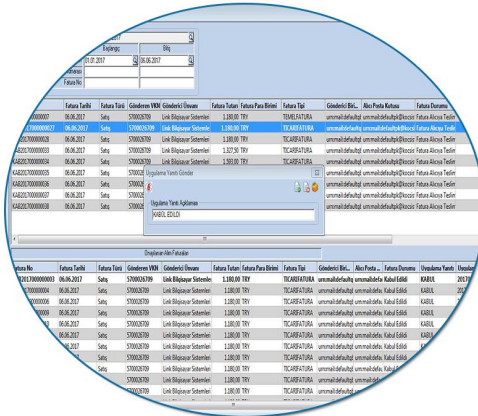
Başlangıç | Bitiş
01.01.2017 | 06.06.2017
Fatura No

| | Fatura Tarihi | Fatura Türü | Gönderen VKN | Gönderici Ünvanı | Fatura Tutarı | Fatura Para Birimi | Fatura Tipi | Gönderici Biri... | Alıcı Posta Kutusu | Fatura Durumu |
|---|---|---|---|---|---|---|---|---|---|---|
| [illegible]0007 | 06.06.2017 | Satış | 5700026709 | Link Bilgisayar Sistemleri | 1.180,00 | TRY | TEMELFATURA | urn:mail:defaultgi | urn:mail:defaultpk@kocsis | Fatura Alıcıya Teslim |
| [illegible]7000000027 | 06.06.2017 | Satış | 5700026709 | Link Bilgisayar Sistemleri | 1.180,00 | TRY | TICARIFATURA | urn:mail:defaultgi | urn:mail:defaultpk@kocsis | Fatura Alıcıya Teslim |
| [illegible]00028 | 06.06.2017 | Satış | 5700026709 | Link Bilgisayar Sistemleri | 1.180,00 | TRY | TICARIFATURA | urn:mail:defaultgi | urn:mail:defaultpk@kocsis | Fatura Alıcıya Teslim |
| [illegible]00033 | 06.06.2017 | Satış | 5700026709 | Link Bilgisayar Sistemleri | 1.337,50 | TRY | TICARIFATURA | urn:mail:defaultgi | urn:mail:defaultpk@kocsis | Fatura Alıcıya Teslim |
| KAB2017000000034 | 06.06.2017 | Satış | 5700026709 | Link Bilgisayar Sistemleri | 1.593,00 | TRY | TICARIFATURA | urn:mail:defaultgi | urn:mail:defaultpk@kocsis | Fatura Alıcıya Teslim |
| KAB2017000000035 | 06.06.2017 | Satış | 57000 | | | | | | | Fatura Alıcıya Teslim |
| KAB2017000000036 | 06.06.2017 | Satış | 57000 | | | | | | | Fatura Alıcıya Teslim |
| KAB2017000000037 | 06.06.2017 | Satış | 57000 | | | | | | | Fatura Alıcıya Teslim |
| KAB2017000000038 | 06.06.2017 | Satış | 57000 | | | | | | | Fatura Alıcıya Teslim |

Uygulama Yanıtı Gönder
Uygulama Yanıtı Açıklaması
KABUL EDILDI

Onaylanan Alen Faturalar

| Fatura No | Fatura Tarihi | Fatura Türü | Gönderen VKN | Gönderici Ünvanı | Fatura Tutarı | Fatura Para Birimi | Fatura Tipi | Gönderici Biri... | Alıcı Posta ... | Fatura Durumu | Uygulama Yanıtı | Uygulama |
|---|---|---|---|---|---|---|---|---|---|---|---|---|
| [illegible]2017000000003 | 06.06.2017 | Satış | 5700026709 | Link Bilgisayar Sistemleri | 1.180,00 | TRY | TICARIFATURA | urn:mail:defaultgi | urn:mail:defau | Kabul Edildi | KABUL | 2017 |
| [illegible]00004 | 06.06.2017 | Satış | 5700026709 | Link Bilgisayar Sistemleri | 1.180,00 | TRY | TICARIFATURA | urn:mail:defaultgi | urn:mail:defau | Kabul Edildi | KABUL | 201 |
| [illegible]005 | 06.06.2017 | Satış | 5700026709 | Link Bilgisayar Sistemleri | 1.180,00 | TRY | TICARIFATURA | urn:mail:defaultgi | urn:mail:defau | Kabul Edildi | KABUL | |
| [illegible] | 06.06.2017 | Satış | 5700026709 | Link Bilgisayar Sistemleri | 1.180,00 | TRY | TICARIFATURA | urn:mail:defaultgi | urn:mail:defau | Kabul Edildi | KABUL | |
| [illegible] | 06.06.2017 | Satış | 5700026709 | Link Bilgisayar Sistemleri | 1.180,00 | TRY | TICARIFATURA | urn:mail:defaultgi | urn:mail:defau | Kabul Edildi | | |
| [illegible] | 06.06.2017 | Satış | 5700026709 | Link Bilgisayar Sistemleri | 1.180,00 | TRY | TICARIFATURA | urn:mail:defaultgi | urn:mail:defau | Kabul Edildi | | |
| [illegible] | 06.06.2017 | Satış | 5700026709 | Link Bilgisayar Sistemleri | 1.180,00 | TRY | TICARIFATURA | urn:mail:defaultgi | urn:mail:defau | Kabul Edildi | | |
| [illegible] | 06.06.2017 | Satış | 5700026709 | Link Bilgisayar Sistemleri | 1.180,00 | TRY | TICARIFATURA | urn:mail:defaultgi | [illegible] | | | |
| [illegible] | 06.06.2017 | Satış | 5700026709 | Link Bilgisayar Sistemleri | 1.180,00 | TRY | TICARIFATURA | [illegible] | | | | |
| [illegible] | | Satış | 5700026709 | Link Bilgisayar Sistemleri | | | | | | | | |